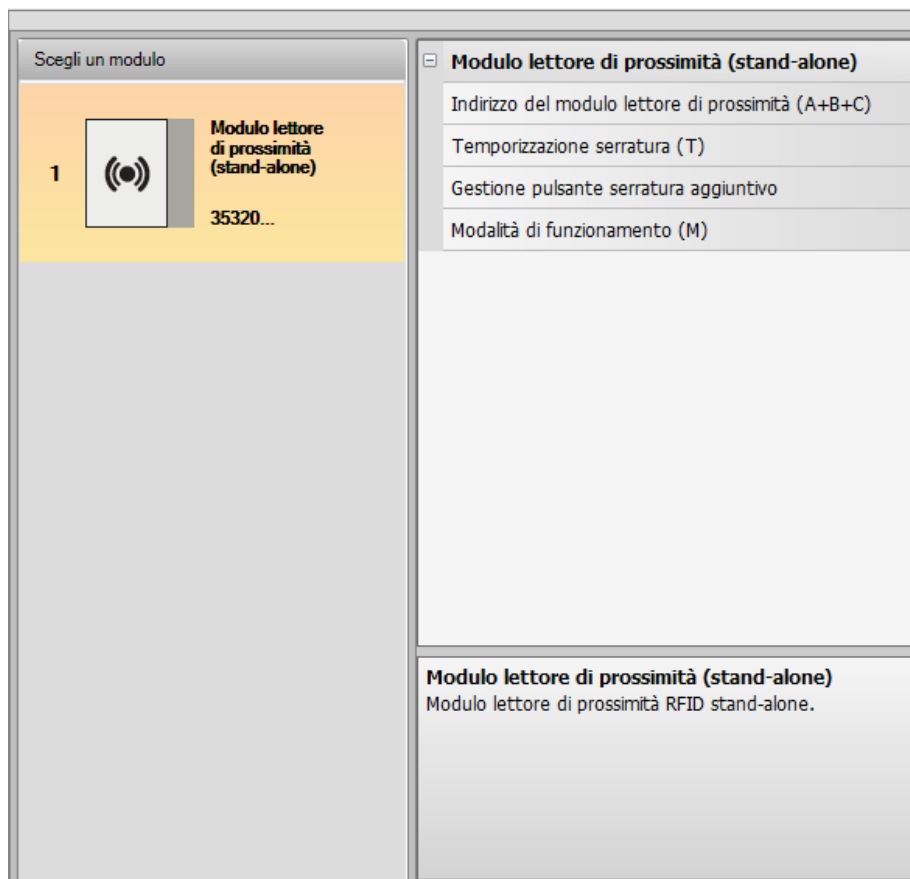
Scegli un modulo

1

Modulo lettore di prossimità (stand-alone)

35320...

⊟ Modulo lettore di prossimità (stand-alone)

Indirizzo del modulo lettore di prossimità (A+B+C)

Temporizzazione serratura (T)

Gestione pulsante serratura aggiuntivo

Modalità di funzionamento (M)

Modulo lettore di prossimità (stand-alone)
Modulo lettore di prossimità RFID stand-alone.